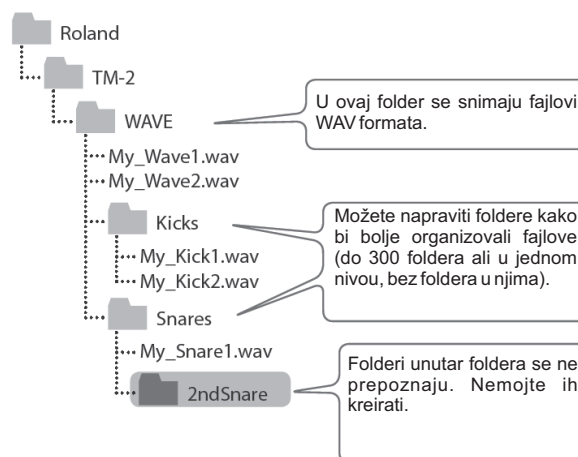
Roland
TM-2
WAVE
My_Wave1.wav
My_Wave2.wav
Kicks
My_Kick1.wav
My_Kick2.wav
Snares
My_Snare1.wav
2ndSnare

U ovaj folder se snimaju fajlovi WAV formata.

Možete napraviti foldere kako bi bolje organizovali fajlove (do 300 foldera ali u jednom nivou, bez foldera u njima).

Folderi unutar foldera se ne prepoznaju. Nemojte ih kreirati.